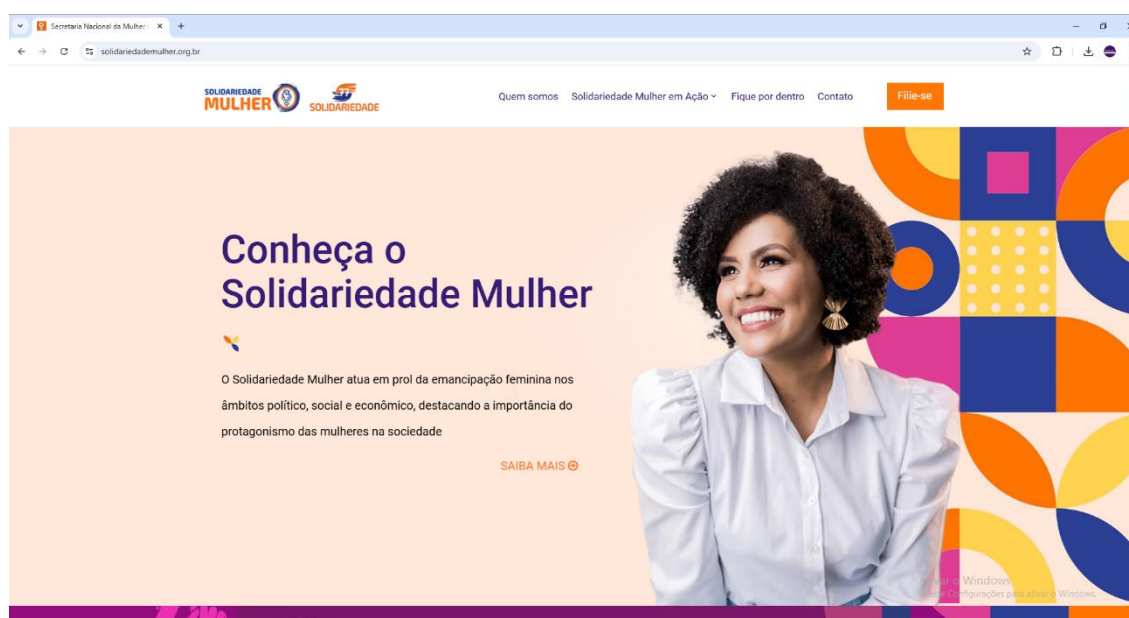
Secretaria Nacional da Mulher
solidariedademulher.org.br

SOLIDARIEDADE MULHER
SOLIDARIEDADE

Quem somos Solidariedade Mulher em Ação Fique por dentro Contato Filie-se

Conheça o Solidariedade Mulher

O Solidariedade Mulher atua em prol da emancipação feminina nos âmbitos político, social e econômico, destacando a importância do protagonismo das mulheres na sociedade

SAIBA MAIS

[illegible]var o Windows
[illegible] Configurações para ativar o Windows.